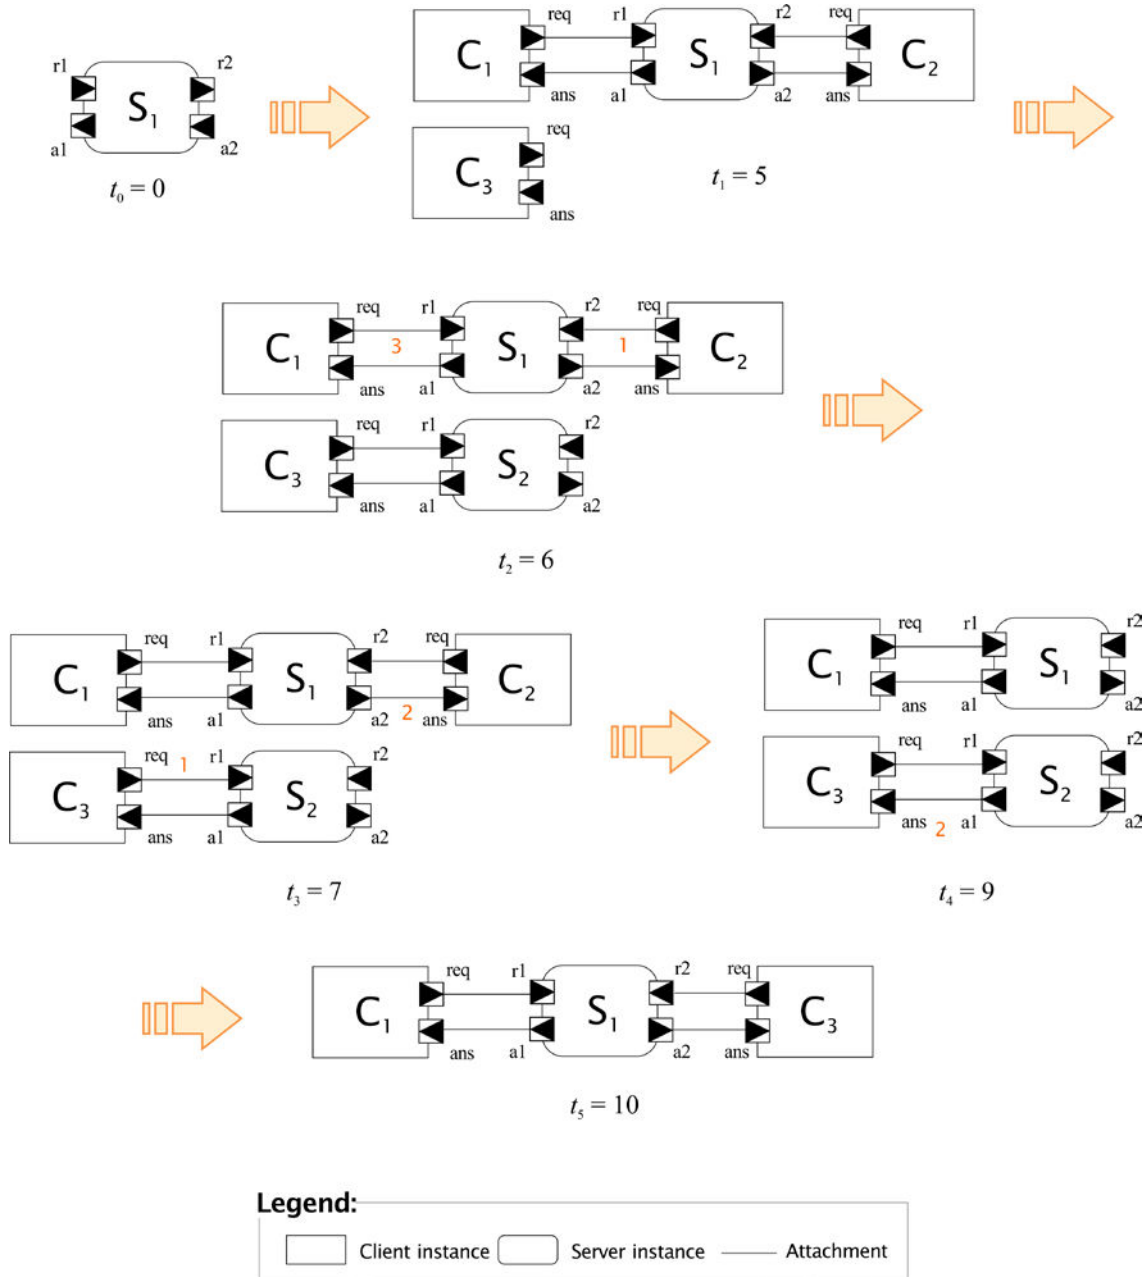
r1 $S_1$ r2
a1 a2
$t_0 = 0$

$C_1$ req r1 $S_1$ r2 req $C_2$
ans a1 a2 ans
$C_3$ req
ans
$t_1 = 5$

$C_1$ req r1 3 $S_1$ r2 1 req $C_2$
ans a1 a2 ans
$C_3$ req r1 $S_2$ r2
ans a1 a2
$t_2 = 6$

$C_1$ req r1 $S_1$ r2 req $C_2$
ans a1 a2 2 ans
$C_3$ req 1 r1 $S_2$ r2
ans a1 a2
$t_3 = 7$

$C_1$ req r1 $S_1$ r2
ans a1 a2
$C_3$ req r1 $S_2$ r2
ans 2 a1 a2
$t_4 = 9$

$C_1$ req r1 $S_1$ r2 req $C_3$
ans a1 a2 ans
$t_5 = 10$

Legend:
Client instance Server instance Attachment